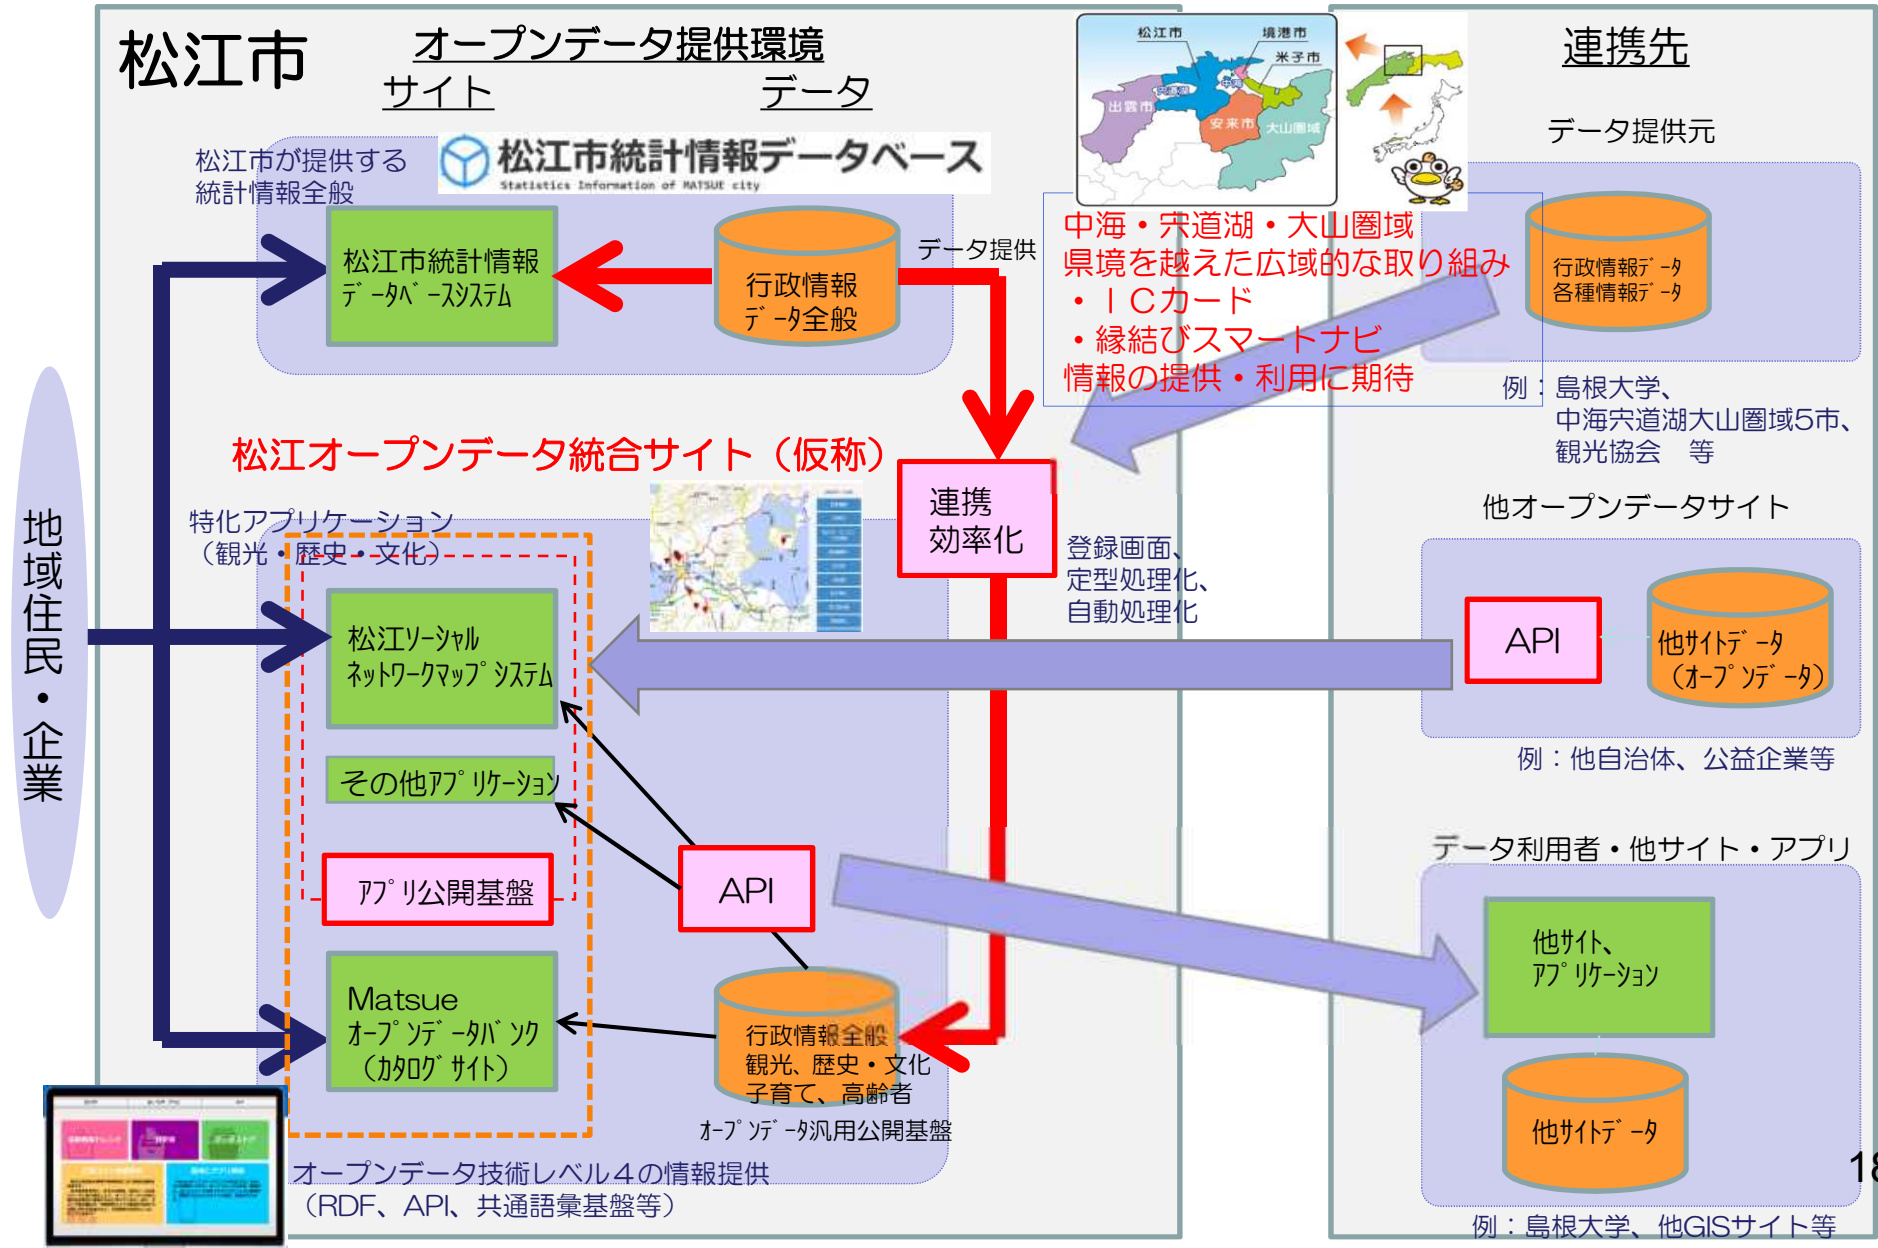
松江市

オープンデータ提供環境

サイト

データ

松江市が提供する
統計情報全般

松江市統計情報データベース
Statistics Information of MATSUE city

松江市統計情報
データベースシステム

行政情報
データ全般

データ提供

松江市 境港市 米子市 出雲市 安来市 大山圏域

中海・宍道湖・大山圏域
県境を越えた広域的な取り組み
・ICカード
・縁結びスマートナビ
情報の提供・利用に期待

連携先

データ提供元

行政情報データ
各種情報データ

例：島根大学、
中海宍道湖大山圏域5市、
観光協会　等

松江オープンデータ統合サイト（仮称）

地域住民・企業

特化アプリケーション
（観光・歴史・文化）

連携
効率化

登録画面、
定型処理化、
自動処理化

他オープンデータサイト

松江ソーシャル
ネットワークマップシステム

API

他サイトデータ
（オープンデータ）

例：他自治体、公益企業等

その他アプリケーション

データ利用者・他サイト・アプリ

アプリ公開基盤

API

他サイト、
アプリケーション

Matsue
オープンデータバンク
（カタログサイト）

行政情報全般
観光、歴史・文化
子育て、高齢者

オープンデータ汎用公開基盤

他サイトデータ

オープンデータ技術レベル４の情報提供
（RDF、API、共通語彙基盤等）

例：島根大学、他GISサイト等

18